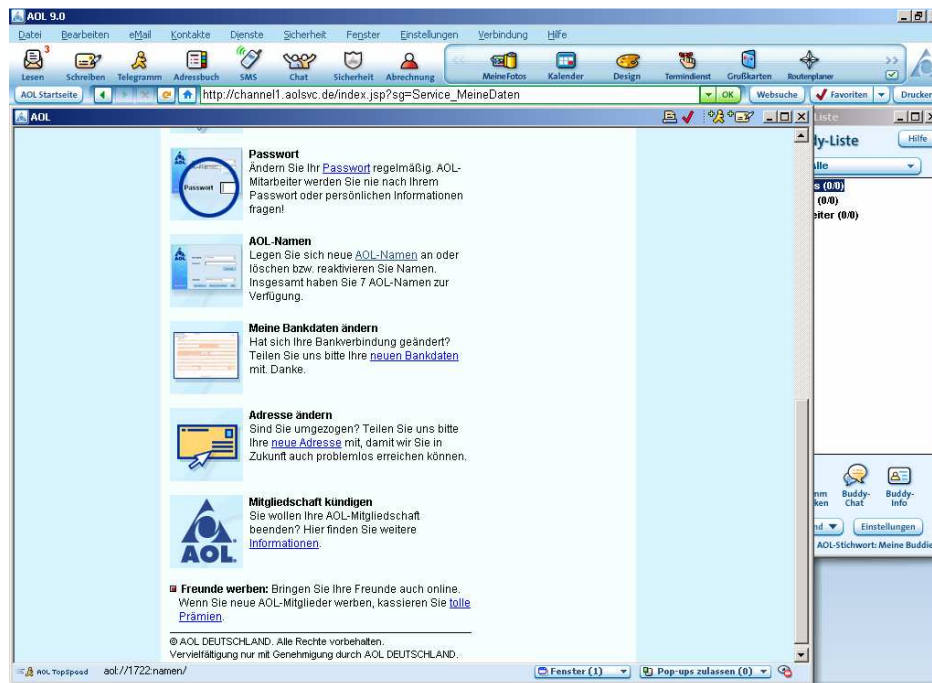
AOL 9.0

Datei Bearbeiten eMail Kontakte Dienste Sicherheit Fenster Einstellungen Verbindung Hilfe

3
Lesen Schreiben Telegramm Adressbuch SMS Chat Sicherheit Abrechnung MeineFotos Kalender Design Termindienst Grußkarten Routenplaner

AOL Startseite http://channel1.aolsvc.de/index.jsp?sg=Service_MeineDaten OK Websuche Favoriten Drucken

AOL

Passwort

Passwort
Ändern Sie Ihr Passwort regelmäßig. AOL-Mitarbeiter werden Sie nie nach Ihrem Passwort oder persönlichen Informationen fragen!

AOL-Namen
Legen Sie sich neue AOL-Namen an oder löschen bzw. reaktivieren Sie Namen. Insgesamt haben Sie 7 AOL-Namen zur Verfügung.

Meine Bankdaten ändern
Hat sich Ihre Bankverbindung geändert? Teilen Sie uns bitte Ihre neuen Bankdaten mit. Danke.

Adresse ändern
Sind Sie umgezogen? Teilen Sie uns bitte Ihre neue Adresse mit, damit wir Sie in Zukunft auch problemlos erreichen können.

AOL.

Mitgliedschaft kündigen
Sie wollen Ihre AOL-Mitgliedschaft beenden? Hier finden Sie weitere Informationen.

Freunde werben: Bringen Sie Ihre Freunde auch online. Wenn Sie neue AOL-Mitglieder werben, kassieren Sie tolle Prämien.

© AOL DEUTSCHLAND. Alle Rechte vorbehalten.
Vervielfältigung nur mit Genehmigung durch AOL DEUTSCHLAND.

Liste
ly-Liste Hilfe
lle
s (0/0)
(0/0)
eiter (0/0)

nm ken Buddy-Chat Buddy-Info
nd Einstellungen
AOL-Stichwort: Meine Buddie

AOL TopSpeed aol://1722:namen/ Fenster (1) Pop-ups zulassen (0)